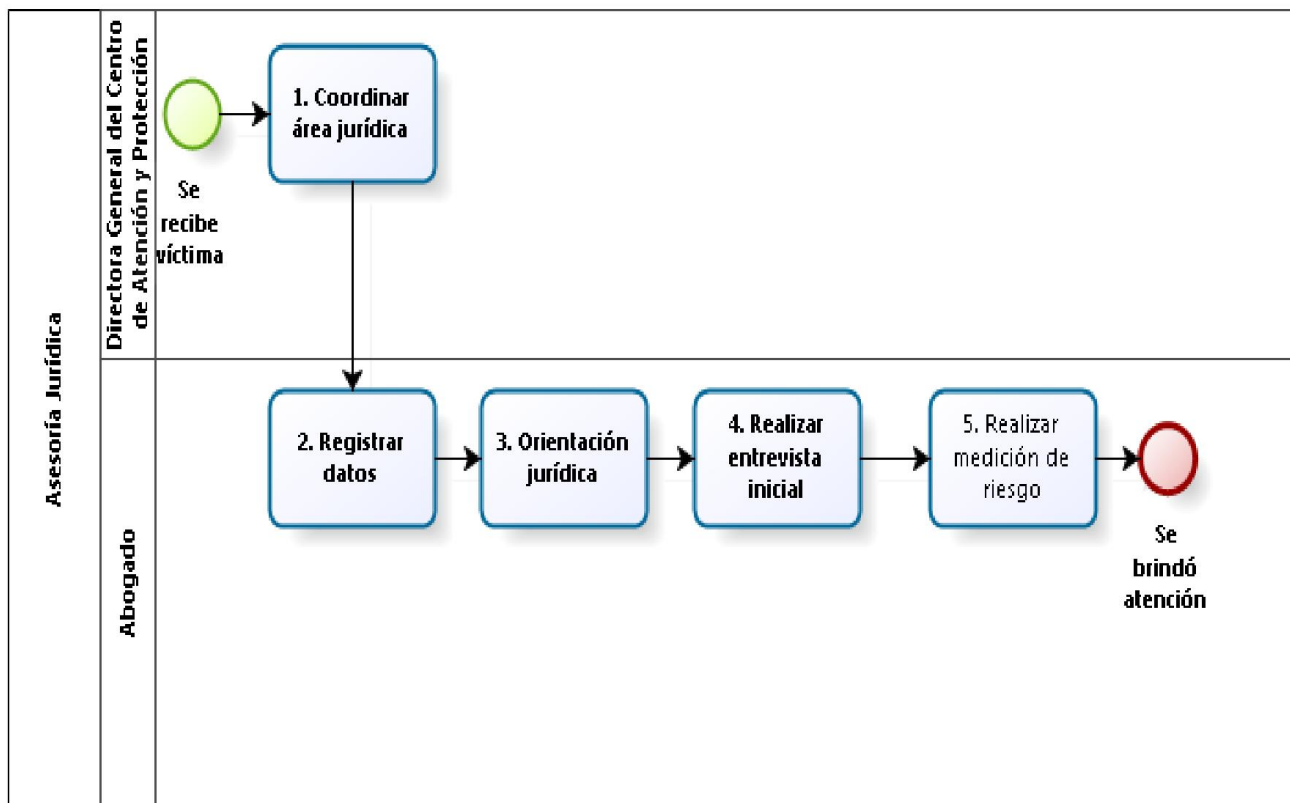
Asesoría Jurídica

Directora General del Centro de Atención y Protección

Se recibe víctima

1. Coordinar área jurídica

Abogado

2. Registrar datos

3. Orientación jurídica

4. Realizar entrevista inicial

5. Realizar medición de riesgo

Se brindó atención